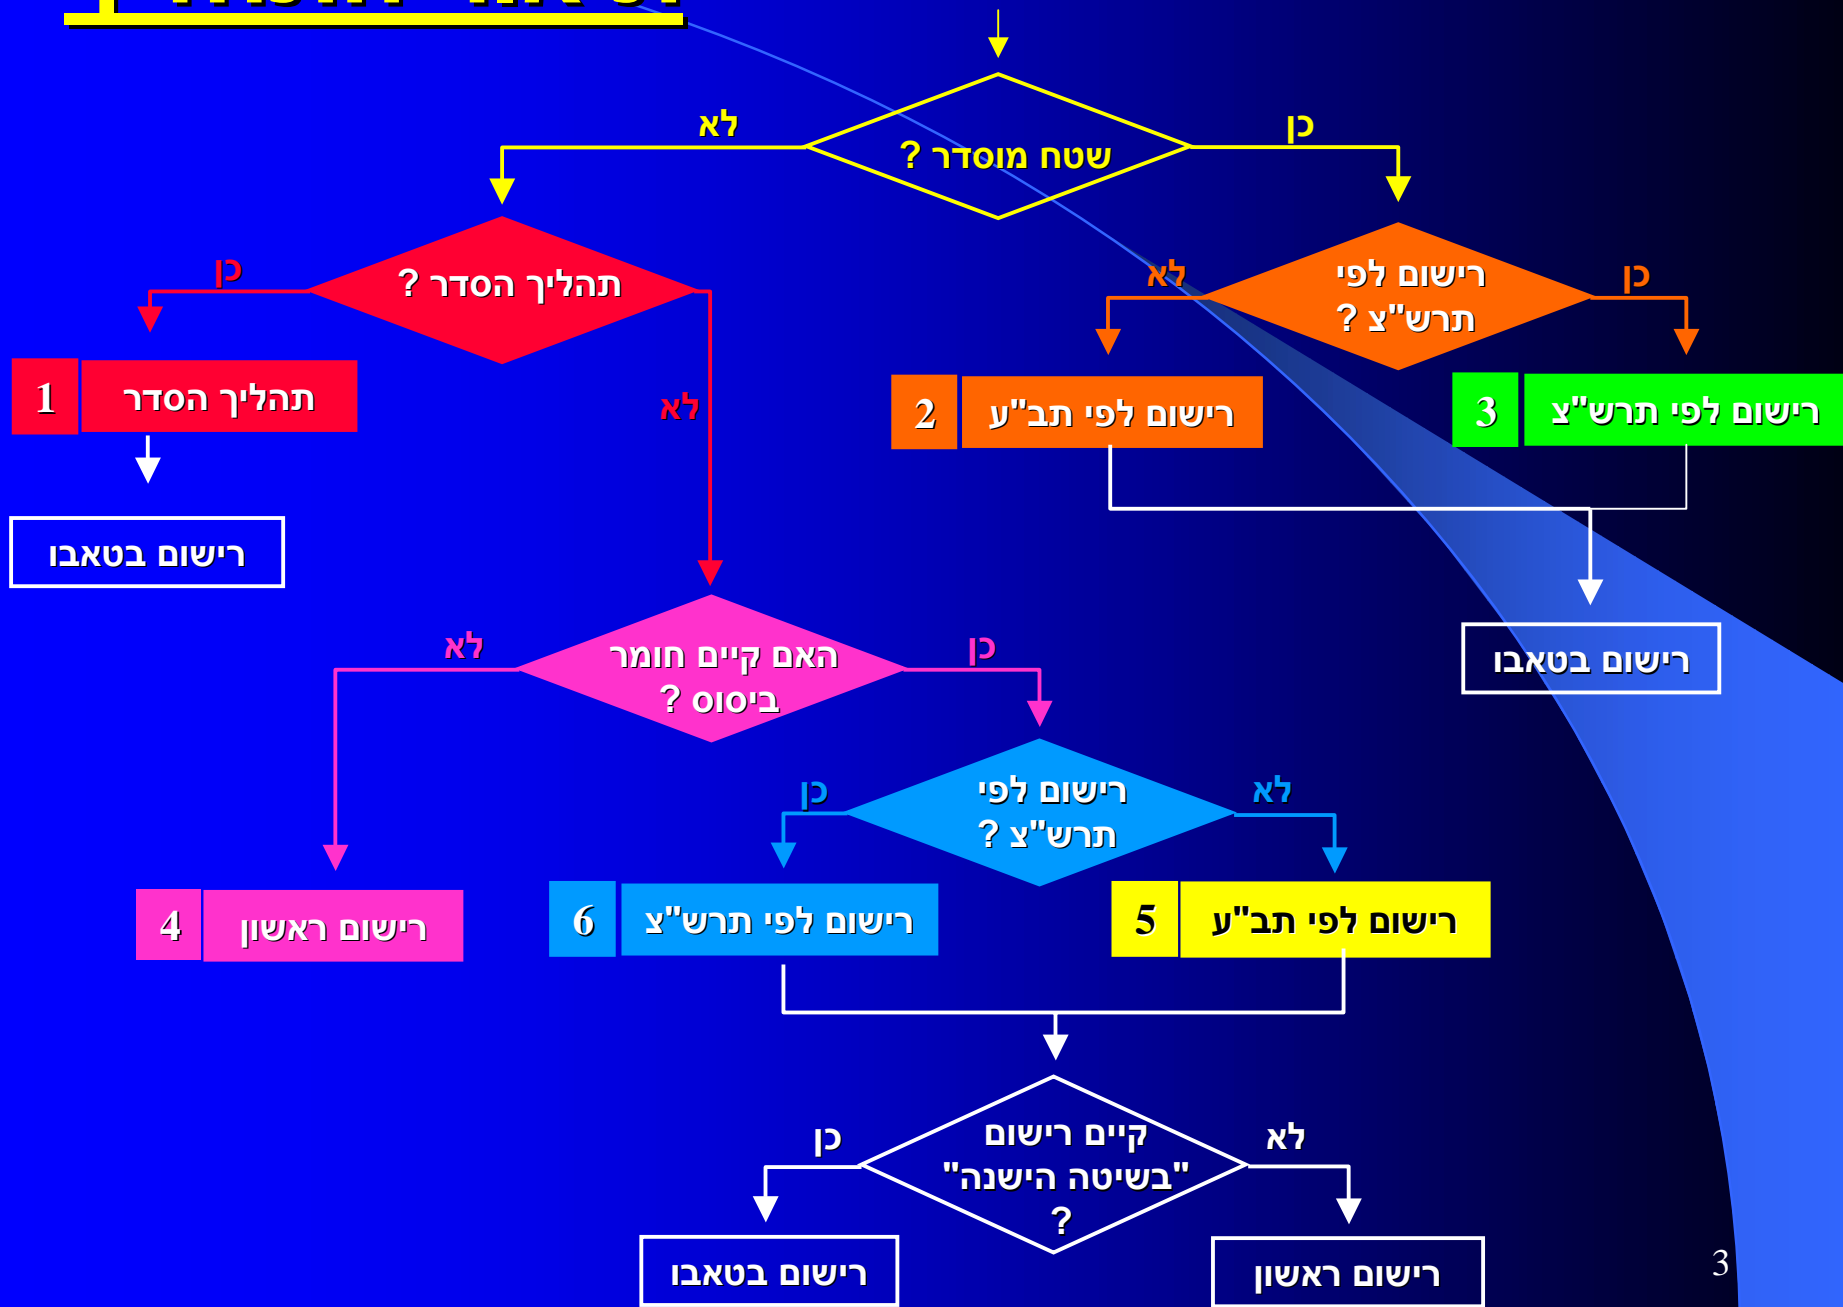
שטח מוסדר ?

לא

כן

תהליך הסדר ?

כן

לא

רישום לפי תרש"צ ?

לא

כן

1 תהליך הסדר

2 רישום לפי תב"ע

3 רישום לפי תרש"צ

רישום בטאבו

רישום בטאבו

האם קיים חומר ביסוס ?

לא

כן

רישום לפי תרש"צ ?

כן

לא

4 רישום ראשון

6 רישום לפי תרש"צ

5 רישום לפי תב"ע

קיים רישום "בשיטה הישנה" ?

כן

לא

רישום בטאבו

רישום ראשון

3